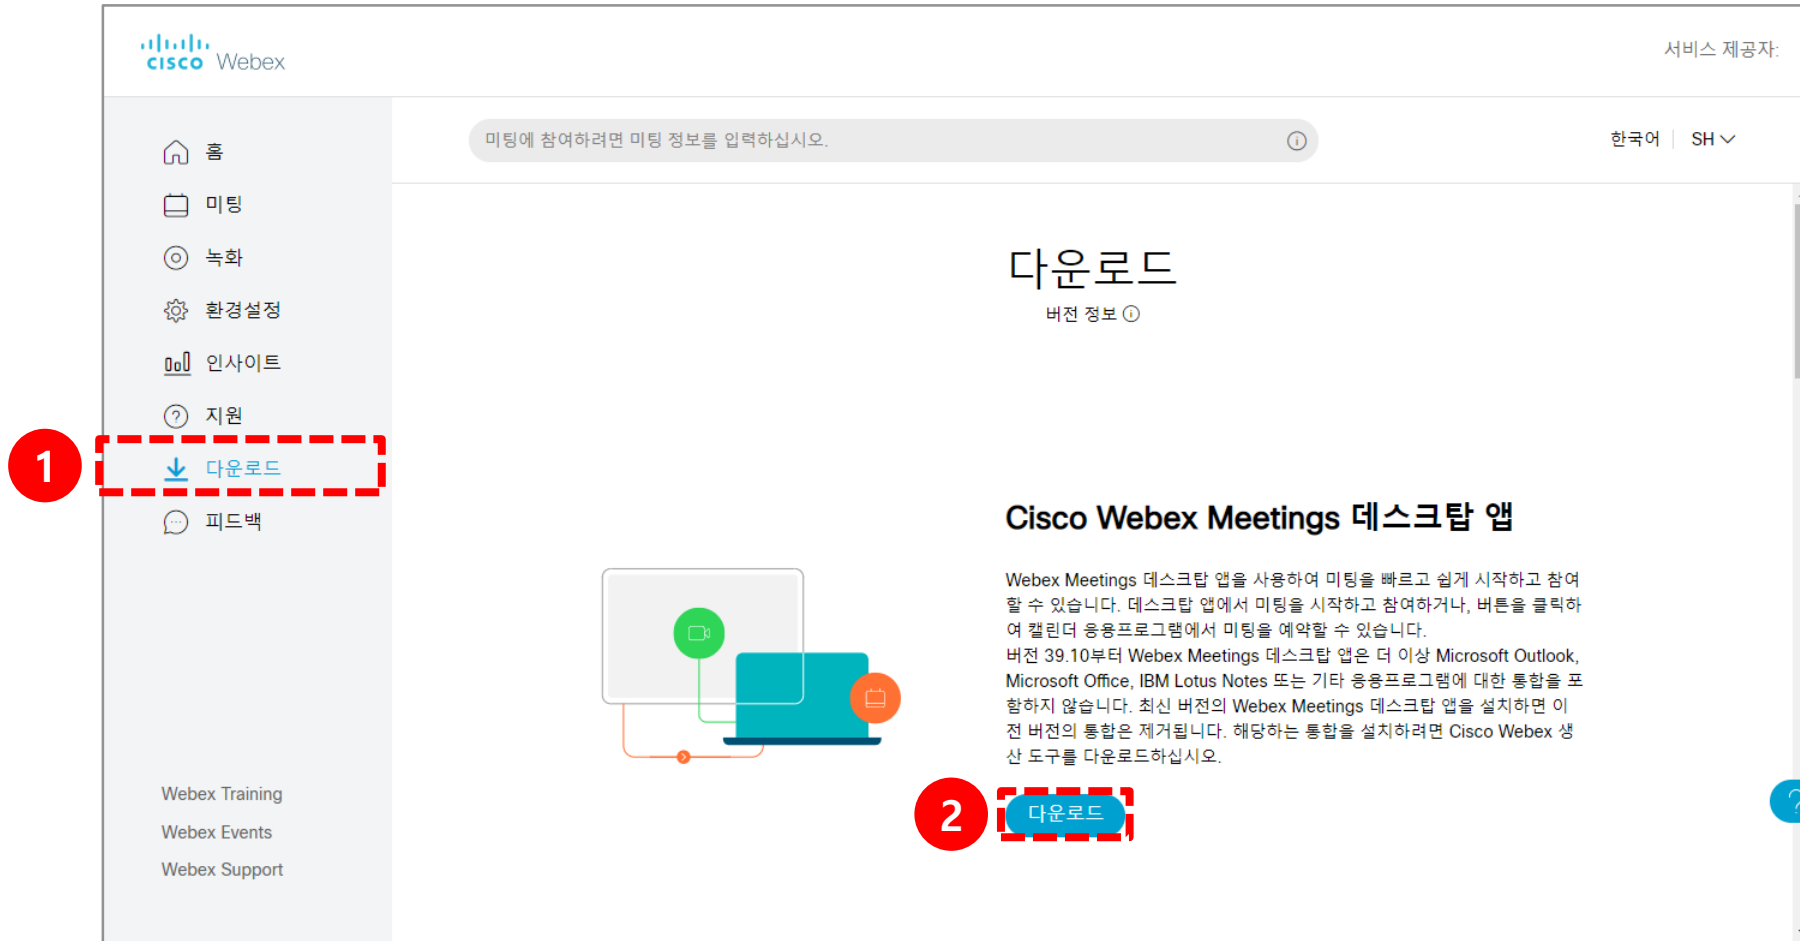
cisco Webex

서비스 제공자:

미팅에 참여하려면 미팅 정보를 입력하십시오.

한국어 | SH

홈
미팅
녹화
환경설정
인사이트
지원
1
다운로드
피드백

Webex Training
Webex Events
Webex Support

다운로드
버전 정보

Cisco Webex Meetings 데스크탑 앱

Webex Meetings 데스크탑 앱을 사용하여 미팅을 빠르고 쉽게 시작하고 참여할 수 있습니다. 데스크탑 앱에서 미팅을 시작하고 참여하거나, 버튼을 클릭하여 캘린더 응용프로그램에서 미팅을 예약할 수 있습니다.
버전 39.10부터 Webex Meetings 데스크탑 앱은 더 이상 Microsoft Outlook, Microsoft Office, IBM Lotus Notes 또는 기타 응용프로그램에 대한 통합을 포함하지 않습니다. 최신 버전의 Webex Meetings 데스크탑 앱을 설치하면 이전 버전의 통합은 제거됩니다. 해당하는 통합을 설치하려면 Cisco Webex 생산 도구를 다운로드하십시오.

2
다운로드